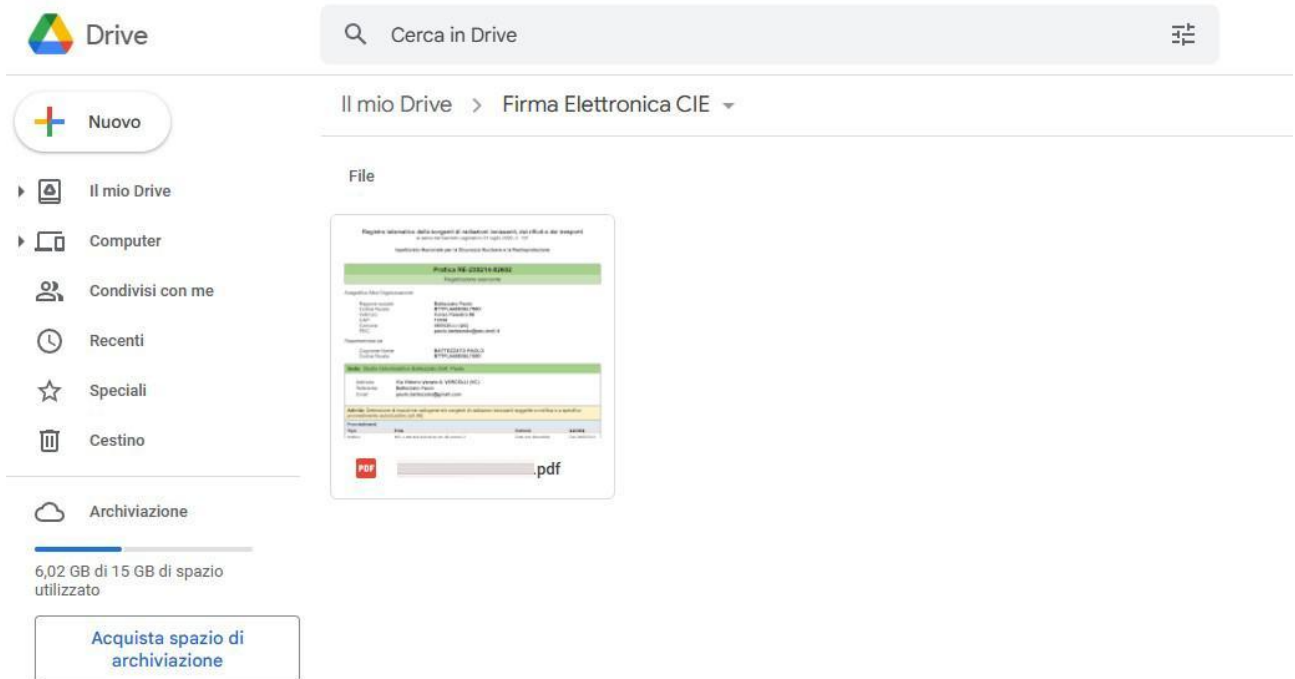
Drive

Cerca in Drive

Nuovo

Il mio Drive

Computer

Condivisi con me

Recenti

Speciali

Cestino

Archiviazione

6,02 GB di 15 GB di spazio utilizzato

Acquista spazio di archiviazione

Il mio Drive > Firma Elettronica CIE

File

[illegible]

PDF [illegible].pdf